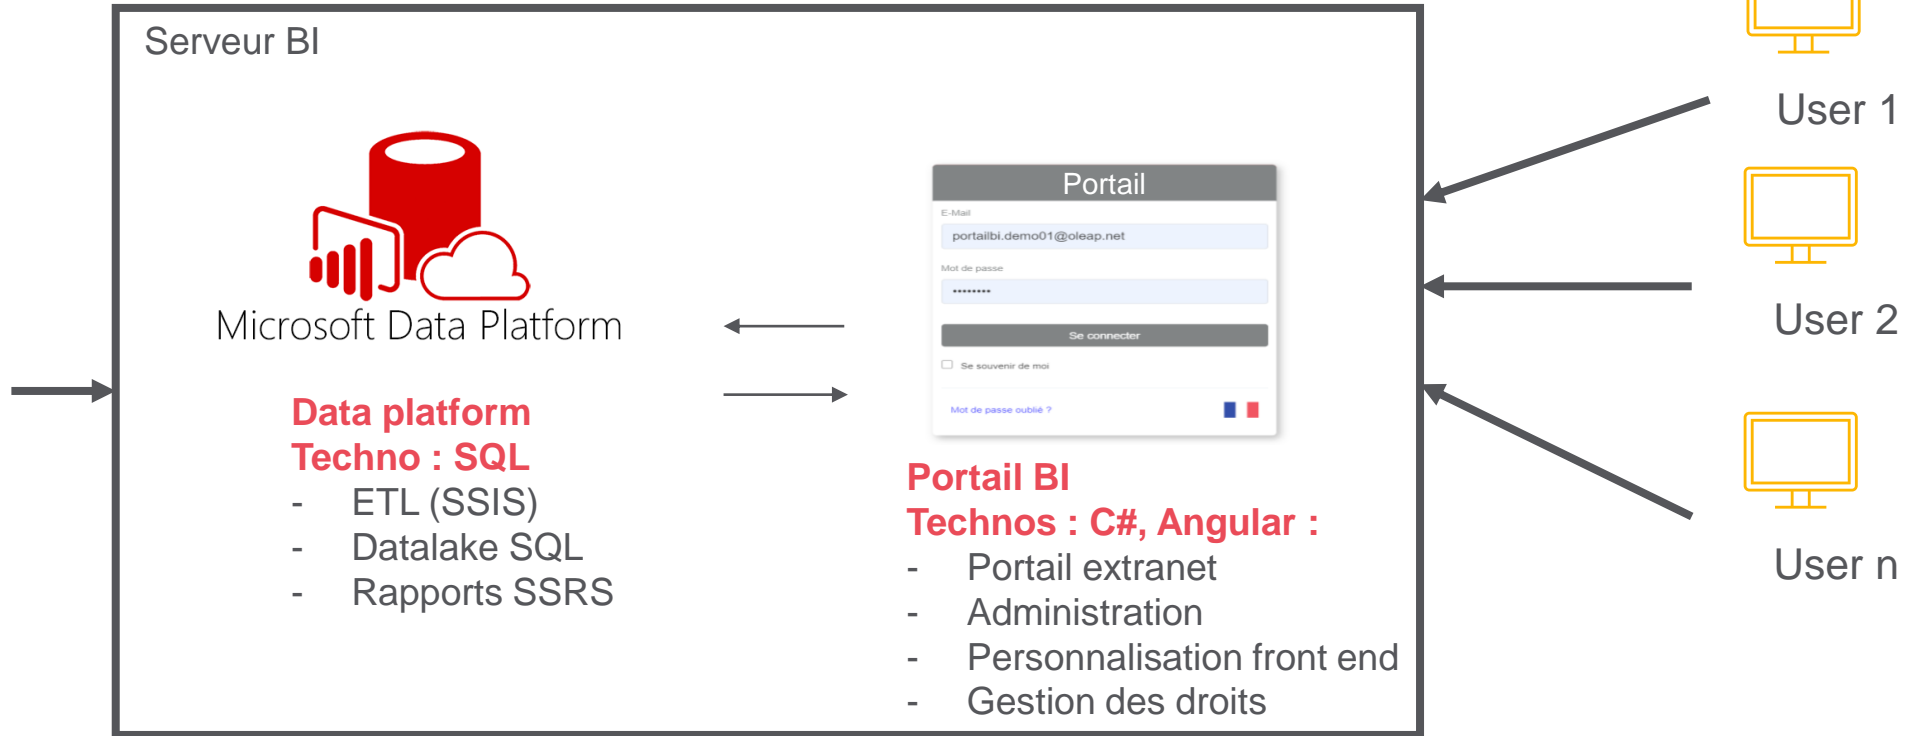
Serveur BI

Microsoft Data Platform

Data platform
Techno : SQL
- ETL (SSIS)
- Datalake SQL
- Rapports SSRS

Portail
E-Mail
portailbi.demo01@oleap.net
Mot de passe
••••••••
Se connecter
Se souvenir de moi
Mot de passe oublié ?

Portail BI
Technos : C#, Angular :
- Portail extranet
- Administration
- Personnalisation front end
- Gestion des droits

User 1
User 2
User n